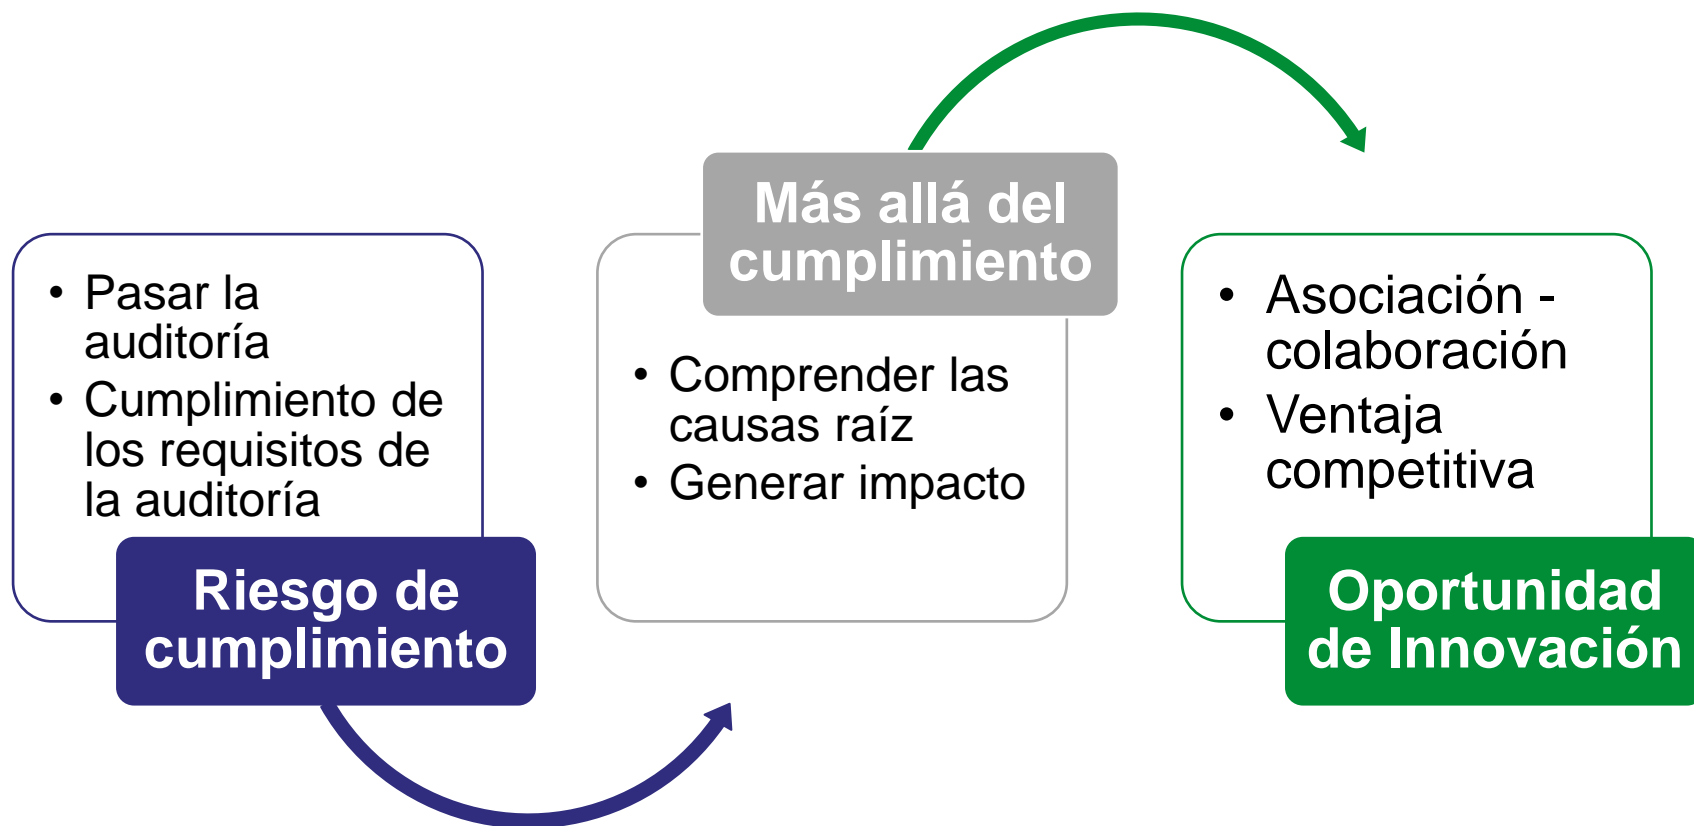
• Pasar la auditoría
• Cumplimiento de los requisitos de la auditoría

Riesgo de cumplimiento

Más allá del cumplimiento

• Comprender las causas raíz
• Generar impacto

• Asociación - colaboración
• Ventaja competitiva

Oportunidad de Innovación